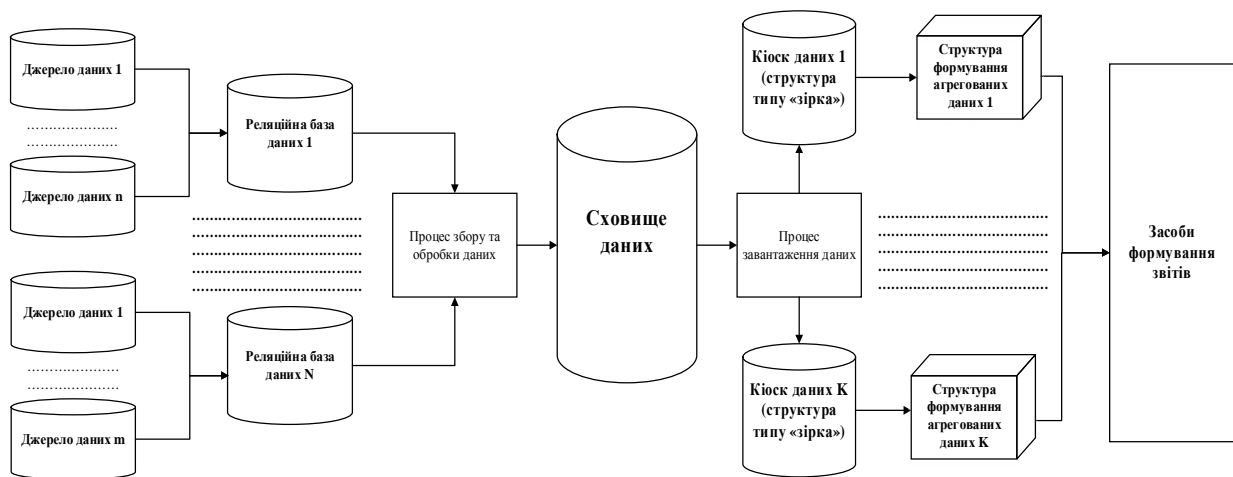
Джерело даних 1

Джерело даних n

Реляційна база даних 1

Джерело даних 1

Джерело даних m

Реляційна база даних N

Процес збору та обробки даних

Сховище даних

Процес завантаження даних

Кіоск даних 1 (структура типу «зірка»)

Структура формування агрегованих даних 1

Кіоск даних K (структура типу «зірка»)

Структура формування агрегованих даних K

Засоби формування звітів